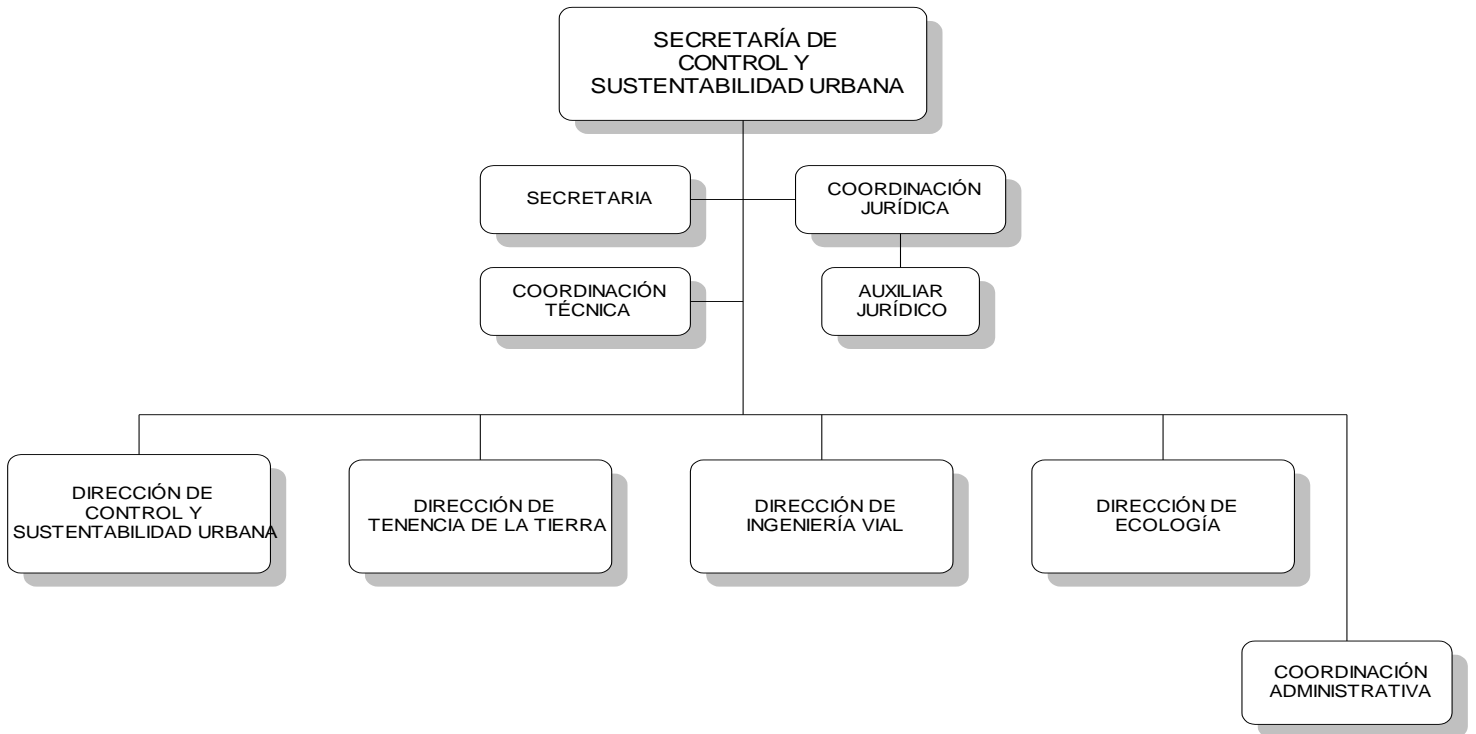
SECRETARÍA DE CONTROL Y SUSTENTABILIDAD URBANA

SECRETARIA

COORDINACIÓN JURÍDICA

COORDINACIÓN TÉCNICA

AUXILIAR JURÍDICO

DIRECCIÓN DE CONTROL Y SUSTENTABILIDAD URBANA

DIRECCIÓN DE TENENCIA DE LA TIERRA

DIRECCIÓN DE INGENIERÍA VIAL

DIRECCIÓN DE ECOLOGÍA

COORDINACIÓN ADMINISTRATIVA